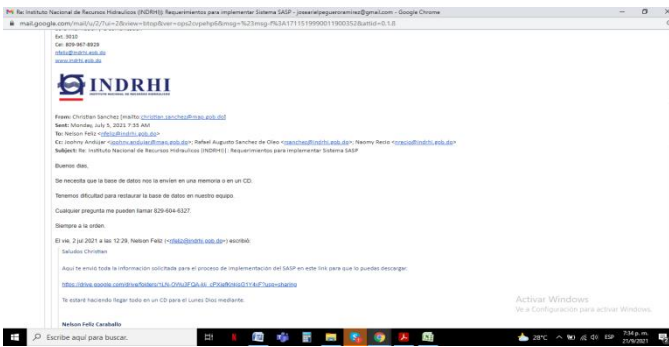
Re: Instituto Nacional de Recursos Hidráulicos (INDRHI): Requerimientos para implementar Sistema SASP - josearielpegueroramirez@gmail.com - Google Chrome

mail.google.com/mail/u/2/?ui=2&view=btop&ver=ops2cvpehp6&msg=%23msg-f%3A1711519990011900352&attid=0.1.8

Ext. 3010
Cel. 809-987-8929
nfeliz@indrhi.gob.do
www.indrhi.gob.do

INDRHI
INSTITUTO NACIONAL DE RECURSOS HIDRÁULICOS

From: Christian Sanchez [mailto:christian.sanchez@mepyd.gob.do]
Sent: Monday, July 5, 2021 7:35 AM
To: Nelson Feliz <nfeliz@indrhi.gob.do>
Cc: Joohny Andujar <joohny.andujar@mepyd.gob.do>; Rafael Augusto Sanchez de Oleo <rsanchez@indrhi.gob.do>; Naomy Recio <nrecio@indrhi.gob.do>
Subject: Re: Instituto Nacional de Recursos Hidráulicos (INDRHI) : Requerimientos para implementar Sistema SASP

Buenos días,

Se necesita que la base de datos nos la envíen en una memoria o en un CD.

Tenemos dificultad para restaurar la base de datos en nuestro equipo.

Cualquier pregunta me pueden llamar 829-604-6327.

Siempre a la orden.

El vie, 2 jul 2021 a las 12:29, Nelson Feliz (<nfeliz@indrhi.gob.do>) escribió:

Saludos Christian

Aquí te envío toda la información solicitada para el proceso de implementación del SASP en este link para que lo puedas descargar:

https://drive.google.com/drive/folders/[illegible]?usp=sharing

Te estaré haciendo llegar todo en un CD para el Lunes Dios mediante.

Nelson Feliz Caraballo

Activar Windows
Ve a Configuración para activar Windows.

Escribe aquí para buscar.

28°C ESP 7:34 p. m. 21/9/2021